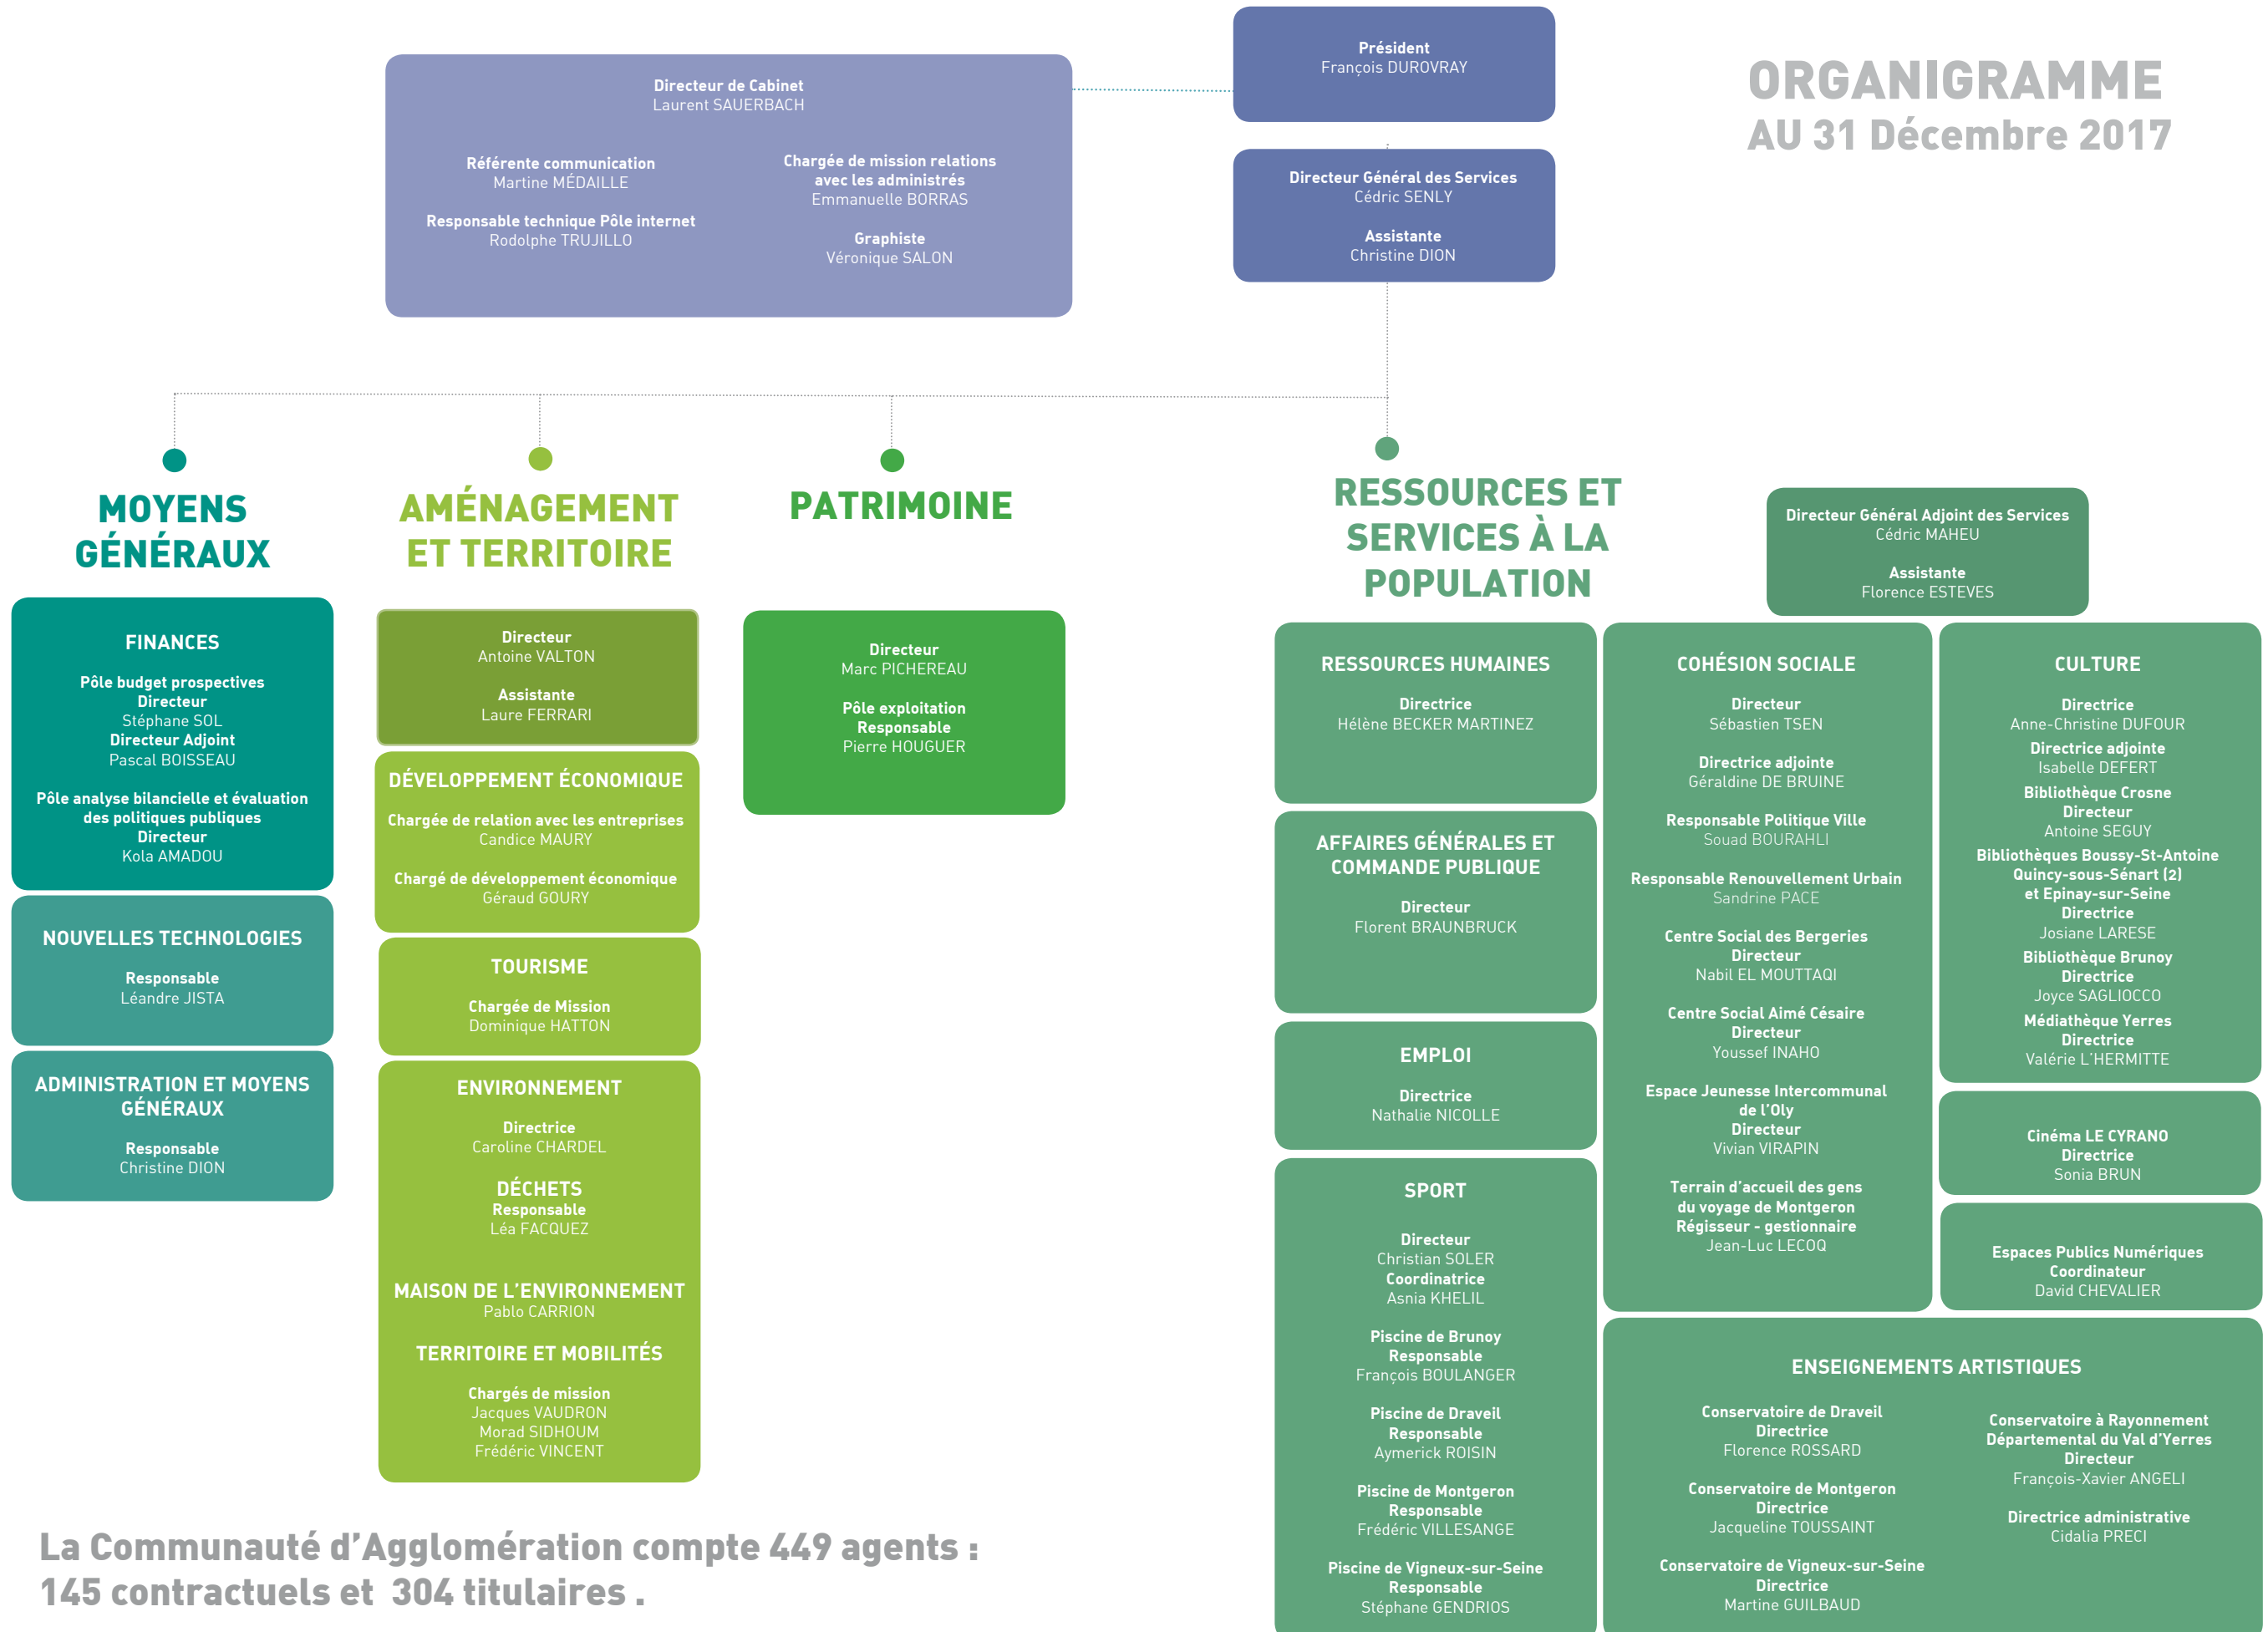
Directeur de Cabinet
Laurent SAUERBACH

Référente communication
Martine MÉDAILLE

Responsable technique Pôle internet
Rodolphe TRUJILLO

Chargée de mission relations avec les administrés
Emmanuelle BORRAS

Graphiste
Véronique SALON

Président
François DUROVRAY

Directeur Général des Services
Cédric SENLY

Assistante
Christine DION

ORGANIGRAMME
AU 31 Décembre 2017

MOYENS GÉNÉRAUX

FINANCES

Pôle budget prospectives
Directeur
Stéphane SOL
Directeur Adjoint
Pascal BOISSEAU

Pôle analyse bilancielle et évaluation des politiques publiques
Directeur
Kola AMADOU

NOUVELLES TECHNOLOGIES

Responsable
Léandre JISTA

ADMINISTRATION ET MOYENS GÉNÉRAUX

Responsable
Christine DION

AMÉNAGEMENT ET TERRITOIRE

Directeur
Antoine VALTON

Assistante
Laure FERRARI

DÉVELOPPEMENT ÉCONOMIQUE

Chargée de relation avec les entreprises
Candice MAURY

Chargé de développement économique
Géraud GOURY

TOURISME

Chargée de Mission
Dominique HATTON

ENVIRONNEMENT

Directrice
Caroline CHARDEL

DÉCHETS
Responsable
Léa FACQUEZ

MAISON DE L'ENVIRONNEMENT
Pablo CARRION

TERRITOIRE ET MOBILITÉS

Chargés de mission
Jacques VAUDRON
Morad SIDHOUM
Frédéric VINCENT

PATRIMOINE

Directeur
Marc PICHEREAU

Pôle exploitation
Responsable
Pierre HOUGUER

RESSOURCES ET SERVICES À LA POPULATION

Directeur Général Adjoint des Services
Cédric MAHEU

Assistante
Florence ESTEVES

RESSOURCES HUMAINES

Directrice
Hélène BECKER MARTINEZ

AFFAIRES GÉNÉRALES ET COMMANDE PUBLIQUE

Directeur
Florent BRAUNBRUCK

EMPLOI

Directrice
Nathalie NICOLLE

SPORT

Directeur
Christian SOLER
Coordinatrice
Asnia KHELIL

Piscine de Brunoy
Responsable
François BOULANGER

Piscine de Draveil
Responsable
Aymerick ROISIN

Piscine de Montgeron
Responsable
Frédéric VILLESANGE

Piscine de Vigneux-sur-Seine
Responsable
Stéphane GENDRIOS

COHÉSION SOCIALE

Directeur
Sébastien TSEN

Directrice adjointe
Géraldine DE BRUINE

Responsable Politique Ville
Souad BOURAHLI

Responsable Renouvellement Urbain
Sandrine PACE

Centre Social des Bergeries
Directeur
Nabil EL MOUTTAQI

Centre Social Aimé Césaire
Directeur
Youssef INAHO

Espace Jeunesse Intercommunal de l'Oly
Directeur
Vivian VIRAPIN

Terrain d'accueil des gens du voyage de Montgeron
Régisseur - gestionnaire
Jean-Luc LECOQ

CULTURE

Directrice
Anne-Christine DUFOUR
Directrice adjointe
Isabelle DEFERT
Bibliothèque Crosne
Directeur
Antoine SEGUY
Bibliothèques Boussy-St-Antoine Quincy-sous-Sénart (2) et Epinay-sur-Seine
Directrice
Josiane LARESE
Bibliothèque Brunoy
Directrice
Joyce SAGLIOCCO
Médiathèque Yerres
Directrice
Valérie L'HERMITTE

Cinéma LE CYRANO
Directrice
Sonia BRUN

Espaces Publics Numériques
Coordinateur
David CHEVALIER

ENSEIGNEMENTS ARTISTIQUES

Conservatoire de Draveil
Directrice
Florence ROSSARD

Conservatoire de Montgeron
Directrice
Jacqueline TOUSSAINT

Conservatoire de Vigneux-sur-Seine
Directrice
Martine GUILBAUD

Conservatoire à Rayonnement Départemental du Val d'Yerres
Directeur
François-Xavier ANGELI

Directrice administrative
Cidalia PRECI

La Communauté d'Agglomération compte 449 agents :
145 contractuels et 304 titulaires .